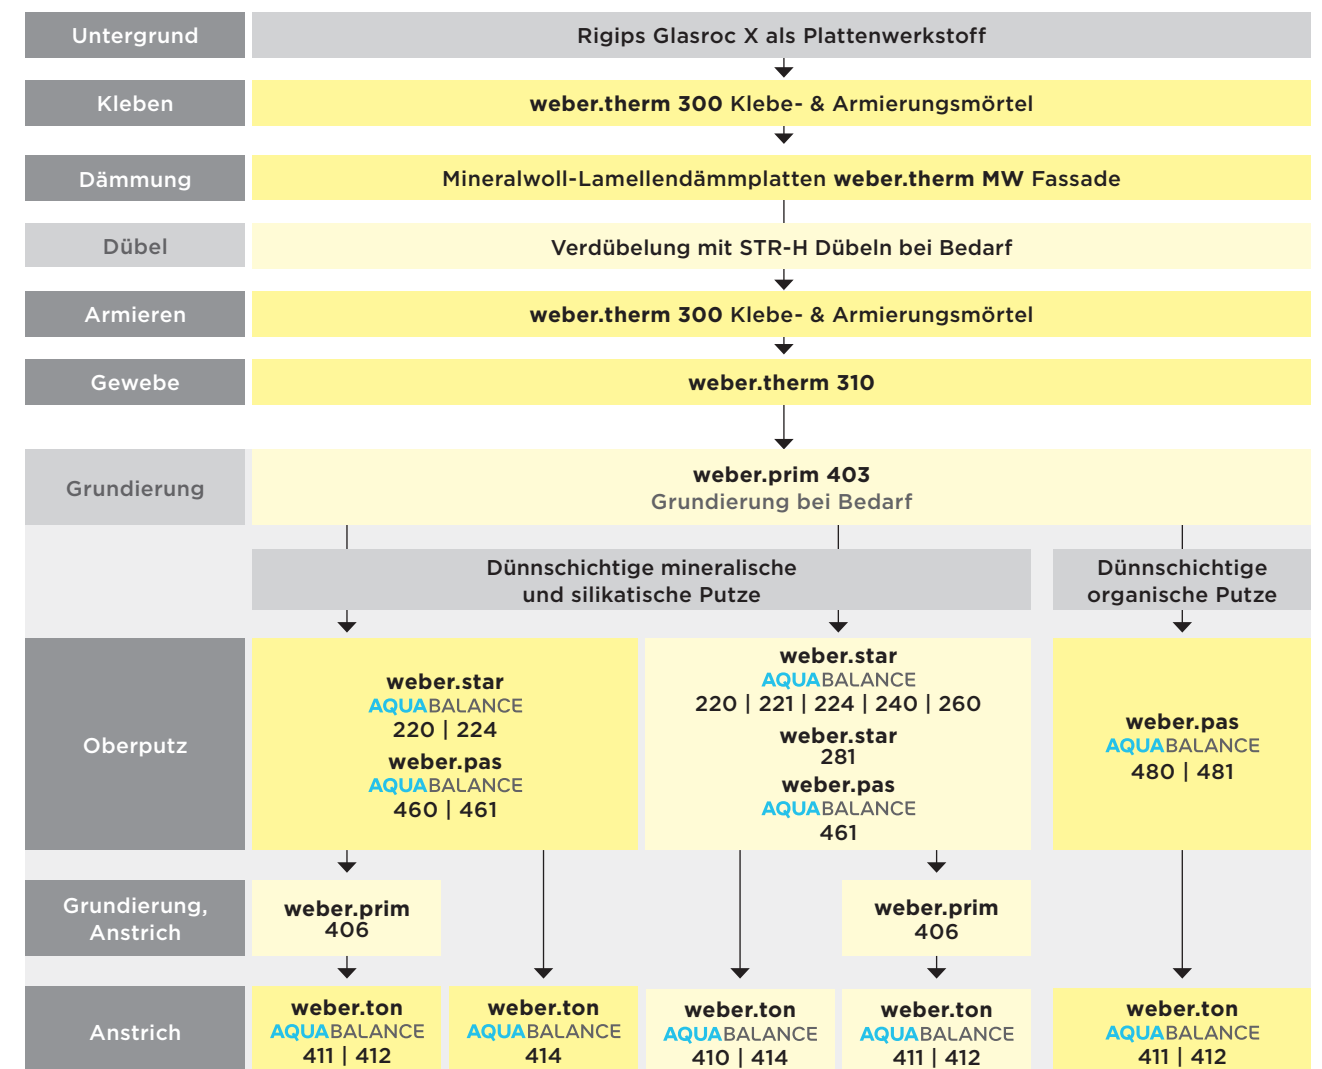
Untergrund
Rigips Glasroc X als Plattenwerkstoff

Kleben
weber.therm 300 Klebe- & Armierungsmörtel

Dämmung
Mineralwoll-Lamellendämmplatten weber.therm MW Fassade

Dübel
Verdübelung mit STR-H Dübeln bei Bedarf

Armieren
weber.therm 300 Klebe- & Armierungsmörtel

Gewebe
weber.therm 310

Grundierung
weber.prim 403
Grundierung bei Bedarf

Dünnschichtige mineralische und silikatische Putze

Dünnschichtige organische Putze

Oberputz

weber.star
AQUABALANCE
220 | 224
weber.pas
AQUABALANCE
460 | 461

weber.star
AQUABALANCE
220 | 221 | 224 | 240 | 260
weber.star
281
weber.pas
AQUABALANCE
461

weber.pas
AQUABALANCE
480 | 481

Grundierung, Anstrich
weber.prim
406

weber.prim
406

Anstrich
weber.ton
AQUABALANCE
411 | 412

weber.ton
AQUABALANCE
414

weber.ton
AQUABALANCE
410 | 414

weber.ton
AQUABALANCE
411 | 412

weber.ton
AQUABALANCE
411 | 412